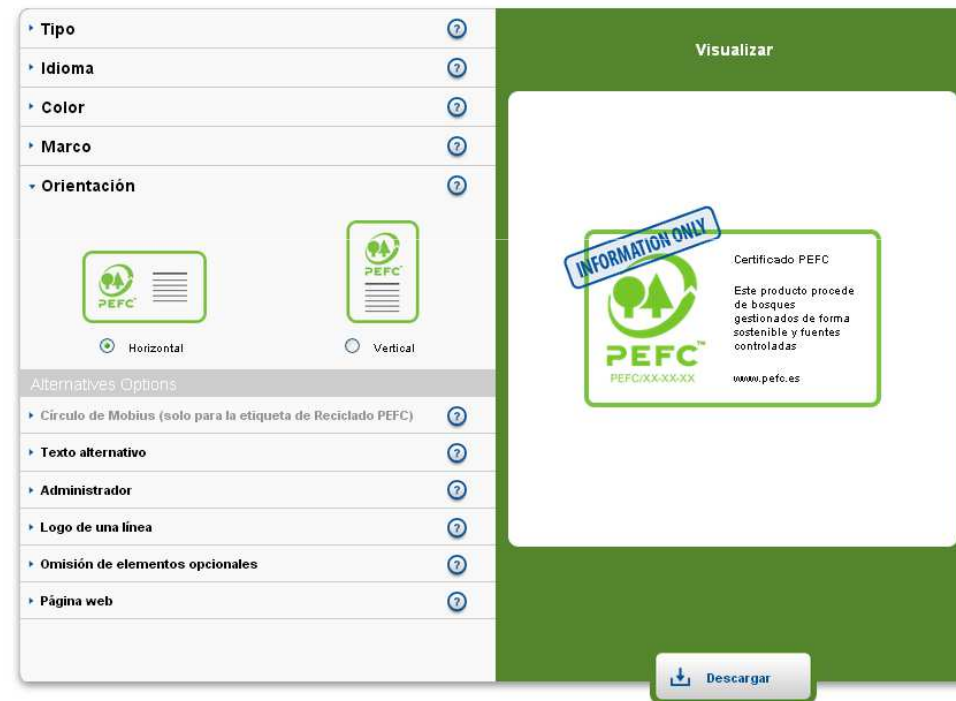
Tipo ?
Idioma ?
Color ?
Marco ?
Orientación ?

PEFC

PEFC

Horizontal

Vertical

Alternatives Options

Círculo de Mobius (solo para la etiqueta de Reciclado PEFC) ?
Texto alternativo ?
Administrador ?
Logo de una línea ?
Omisión de elementos opcionales ?
Página web ?

Visualizar

INFORMATION ONLY

PEFC

PEFC/XX-XX-XX

Certificado PEFC

Este producto procede de bosques gestionados de forma sostenible y fuentes controladas

www.pefc.es

Descargar